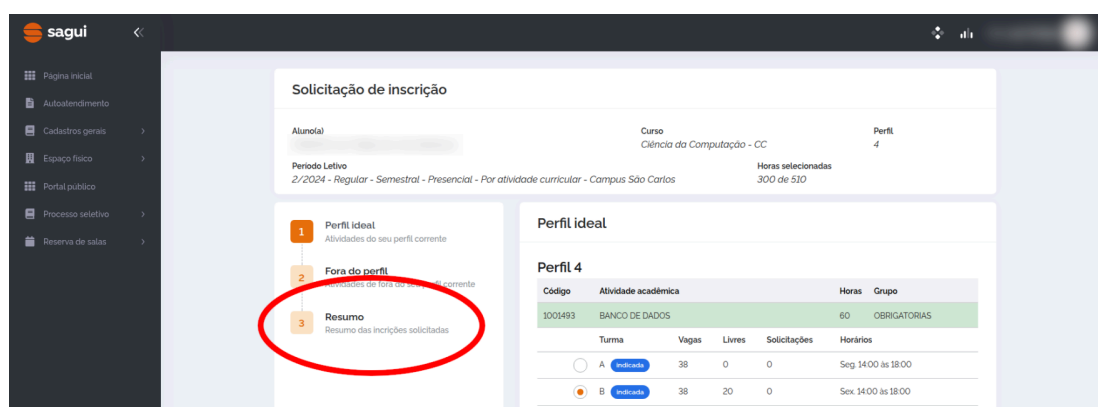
sagui «

Página inicial
Autoatendimento
Cadastros gerais >
Espaço físico >
Portal público
Processo seletivo >
Reserva de salas >

Solicitação de inscrição

Aluno(a)
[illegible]

Curso
Ciência da Computação - CC

Perfil
4

Período Letivo
2/2024 - Regular - Semestral - Presencial - Por atividade curricular - Campus São Carlos

Horas selecionadas
300 de 510

1 Perfil ideal
Atividades do seu perfil corrente

2 Fora do perfil
Atividades de fora do seu perfil corrente

3 Resumo
Resumo das incrições solicitadas

Perfil ideal

Perfil 4

| Código | Atividade acadêmica | Horas | Grupo |
|---|---|---|---|
| 1001493 | BANCO DE DADOS | 60 | OBRIGATORIAS |

| | Turma | Vagas | Livres | Solicitações | Horários |
|---|---|---|---|---|---|
| | A indicada | 38 | 0 | 0 | Seg. 14:00 às 18:00 |
| | B indicada | 38 | 20 | 0 | Sex. 14:00 às 18:00 |